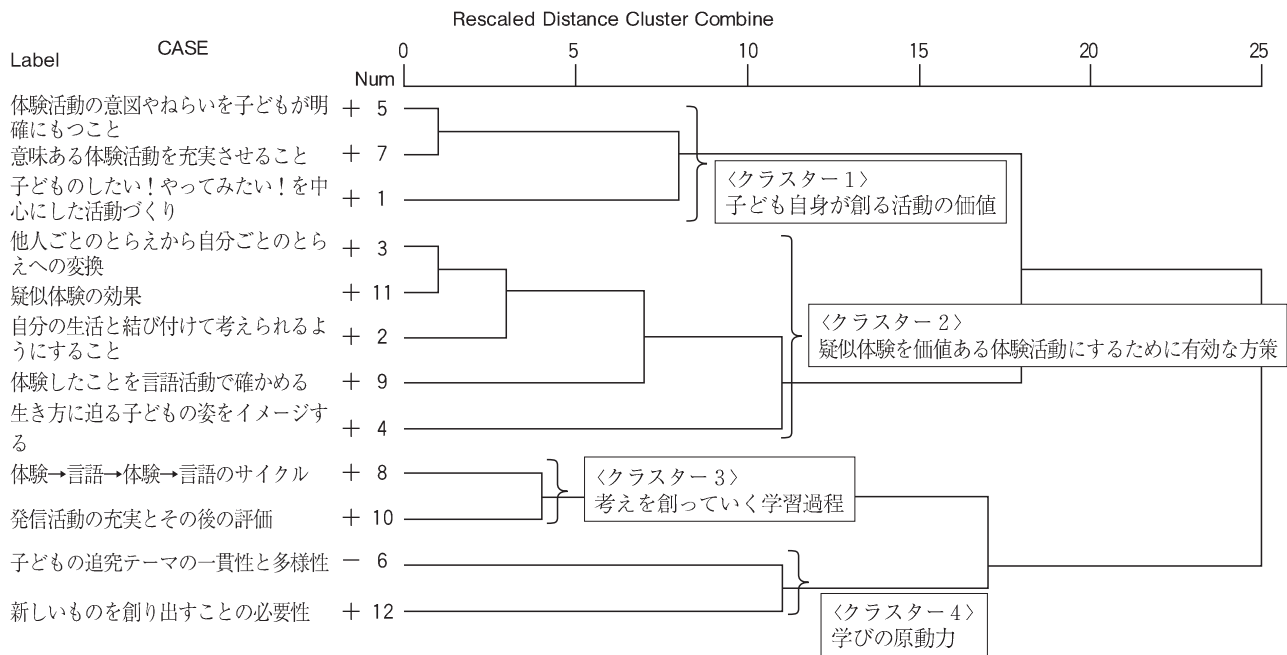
Rescaled Distance Cluster Combine

Label CASE Num

0 5 10 15 20 25

体験活動の意図やねらいを子どもが明確にもつこと + 5
意味ある体験活動を充実させること + 7
子どものしたい！やってみたい！を中心にした活動づくり + 1
他人ごとのとらえから自分ごとのとらえへの変換 + 3
疑似体験の効果 + 11
自分の生活と結び付けて考えられるようにすること + 2
体験したことを言語活動で確かめる + 9
生き方に迫る子どもの姿をイメージする + 4
体験→言語→体験→言語のサイクル + 8
発信活動の充実とその後の評価 + 10
子どもの追究テーマの一貫性と多様性 − 6
新しいものを創り出すことの必要性 + 12

〈クラスター 1〉
子ども自身が創る活動の価値

〈クラスター 2〉
疑似体験を価値ある体験活動にするために有効な方策

〈クラスター 3〉
考えを創っていく学習過程

〈クラスター 4〉
学びの原動力